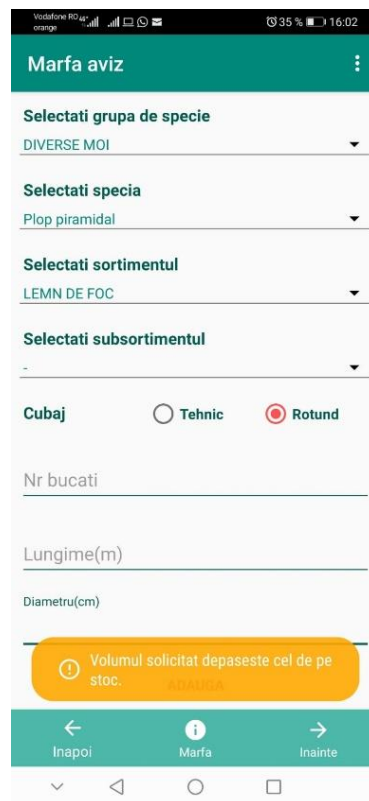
Vodafone RO orange
35 % 16:02

Marfa aviz

Selectati grupa de specie
DIVERSE MOI

Selectati specia
Plop piramidal

Selectati sortimentul
LEMN DE FOC

Selectati subsortimentul
-

Cubaj
Tehnic
Rotund

Nr bucati

Lungime(m)

Diametru(cm)

Volumul solicitat depaseste cel de pe stoc.

ADAUGA

Inapoi
Marfa
Inainte